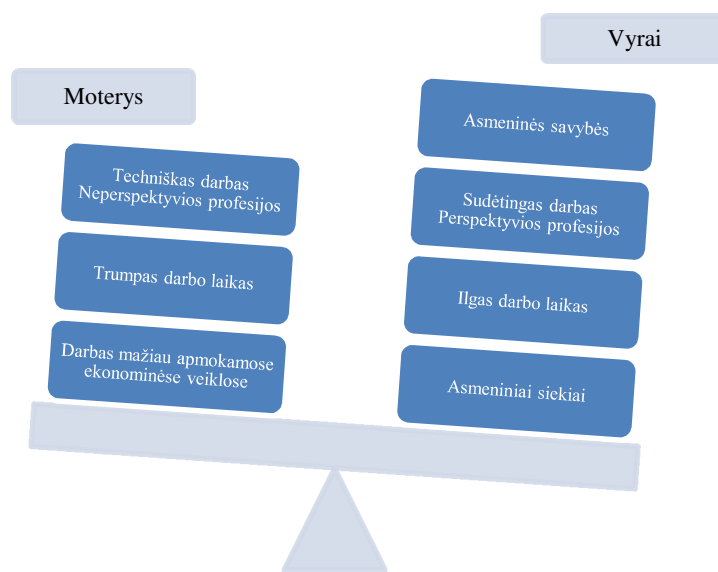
Moterys

Techniškas darbas
Neperspektyvios profesijos

Trumpas darbo laikas

Darbas mažiau apmokamose ekonominėse veiklose

Vyrai

Asmeninės savybės

Sudėtingas darbas
Perspektyvios profesijos

Ilgas darbo laikas

Asmeniniai siekiai